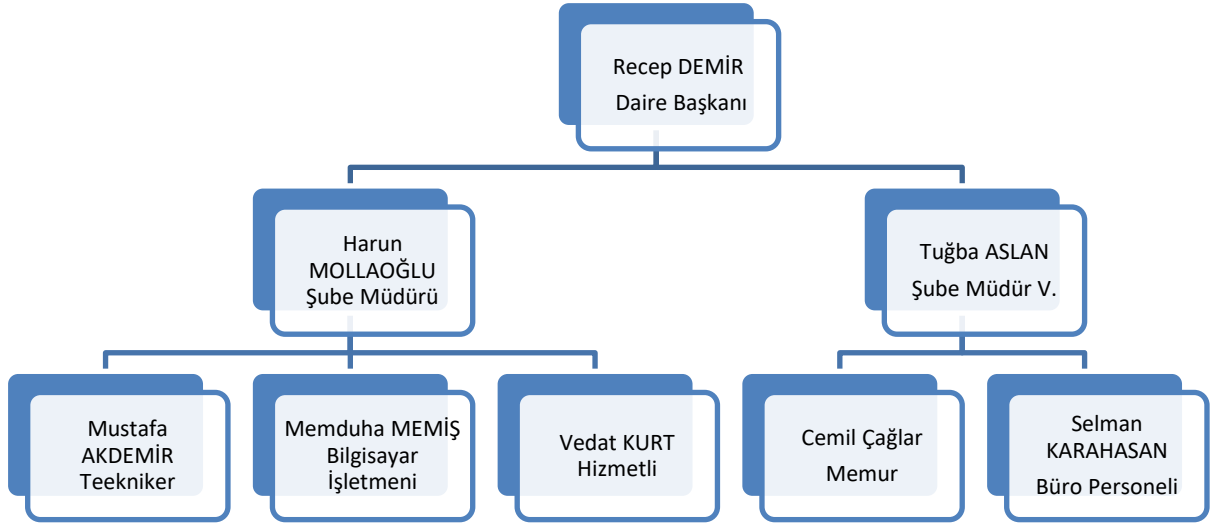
Recep DEMİR
Daire Başkanı

Harun MOLLAOĞLU
Şube Müdürü

Tuğba ASLAN
Şube Müdür V.

Mustafa AKDEMİR
Teekniker

Memduha MEMİŞ
Bilgisayar İşletmeni

Vedat KURT
Hizmetli

Cemil Çağlar
Memur

Selman KARAHASAN
Büro Personeli